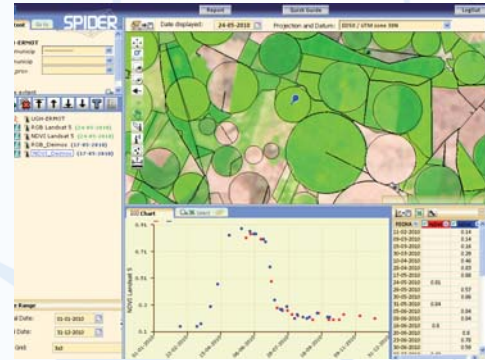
SPIDER

Report
Quick Guide
Logout

Date displayed: 24-05-2010
Projection and Datum: ED50 / UTM zone 30N

UCH-ERMOT
Municip
Prov

UCH-ERMOT
RGB Landsat 5 (24-05-2010)
NDVI Landsat 5 (24-05-2010)
RGB_Deimos (17-05-2010)
NDVI_Deimos (17-05-2010)

Range
Date: 01-01-2010
Date: 31-12-2010
Grid: list

Chart

NDVI Landsat 5

| | | |
|---|---|---|
| 11-02-2010 | | 0.14 |
| 09-03-2010 | | 0.14 |
| 25-03-2010 | | 0.14 |
| 10-04-2010 | | 0.12 |
| 26-04-2010 | | 0.46 |
| 28-04-2010 | | 0.83 |
| 17-05-2010 | | 0.86 |
| 24-05-2010 | 0.81 | |
| 26-05-2010 | | 0.57 |
| 30-05-2010 | | 0.6 |
| 01-06-2010 | 0.84 | |
| 05-06-2010 | | 0.54 |
| 10-06-2010 | | 0.44 |
| 26-06-2010 | 0.8 | |
| 28-06-2010 | | 0.8 |
| 30-06-2010 | | 0.78 |
| 05-07-2010 | | 0.73 |